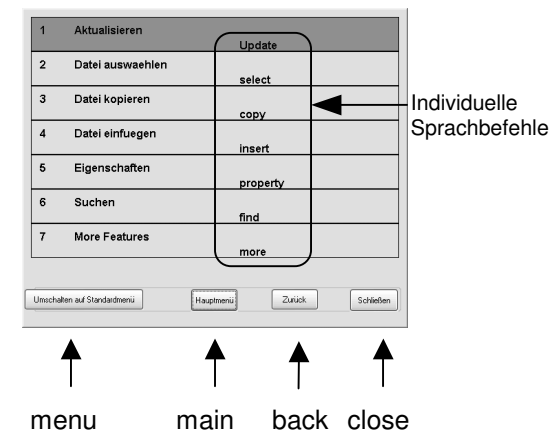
| | | |
|---|---|---|
| 1 | Aktualisieren | Update |
| 2 | Datei auswaehlen | select |
| 3 | Datei kopieren | copy |
| 4 | Datei einfuegen | insert |
| 5 | Eigenschaften | property |
| 6 | Suchen | find |
| 7 | More Features | more |

Individuelle Sprachbefehle

Umschalten auf Standardmenü
Hauptmenü
Zurück
Schließen

menu main back close